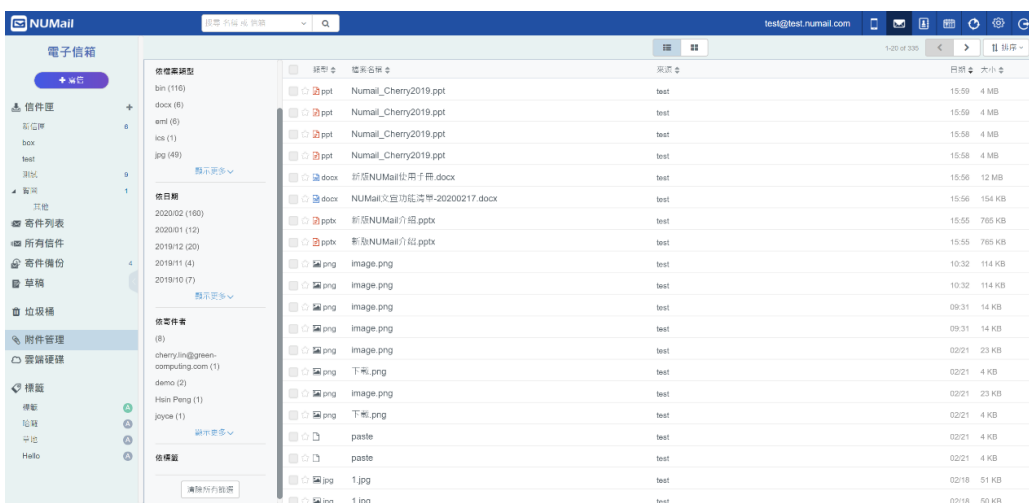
NUMail

搜尋 寄件者 標題

test@test.numail.com

電子信箱

+ 寫信

信件匣 +

新信匣 6

box

test

測試 9

草稿 1

其他

寄件列表

所有信件

寄件備份 4

草稿

垃圾桶

附件管理

雲端硬碟

標籤

標籤

追蹤

其他

Hello

依檔案類型

bin (116)

docx (6)

eml (6)

ics (1)

jpg (49)

顯示更多

依日期

2020/02 (160)

2020/01 (12)

2019/12 (20)

2019/11 (4)

2019/10 (7)

顯示更多

依寄件者

(8)

cherry.lin@green-computing.com (1)

demo (2)

Hsin Peng (1)

joyce (1)

顯示更多

依標籤

清除所有篩選

1-20 of 335 排序

| 類型 | 檔案名稱 | 來源 | 日期 | 大小 |
|---|---|---|---|---|
| ppt | Numail_Cherry2019.ppt | test | 15:59 | 4 MB |
| ppt | Numail_Cherry2019.ppt | test | 15:59 | 4 MB |
| ppt | Numail_Cherry2019.ppt | test | 15:58 | 4 MB |
| ppt | Numail_Cherry2019.ppt | test | 15:58 | 4 MB |
| docx | 新版NUMail使用手冊.docx | test | 15:56 | 12 MB |
| docx | NUMail文宣功能清單-20200217.docx | test | 15:56 | 154 KB |
| pptx | 新版NUMail介紹.pptx | test | 15:55 | 765 KB |
| pptx | 新版NUMail介紹.pptx | test | 15:55 | 765 KB |
| png | image.png | test | 10:32 | 114 KB |
| png | image.png | test | 10:32 | 114 KB |
| png | image.png | test | 09:31 | 14 KB |
| png | image.png | test | 09:31 | 14 KB |
| png | image.png | test | 02/21 | 23 KB |
| png | 下載.png | test | 02/21 | 4 KB |
| png | image.png | test | 02/21 | 23 KB |
| png | 下載.png | test | 02/21 | 4 KB |
| | paste | test | 02/21 | 4 KB |
| | paste | test | 02/21 | 4 KB |
| jpg | 1.jpg | test | 02/18 | 51 KB |
| jpg | 1.jpg | test | 02/18 | 50 KB |